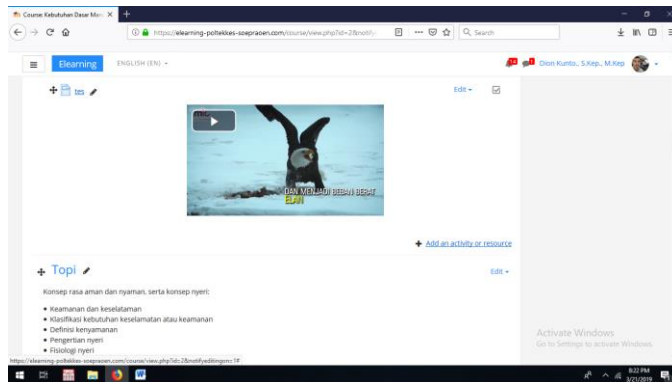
Course: Kebutuhan Dasar Man ×
https://elearning-poltekkes-soepraoen.com/course/view.php?id=2&notify
Search

Elearning ENGLISH (EN)
Dion Kunto., S.Kep., M.Kep

tes
Edit

DAN MENJADI BEBAN BERAT
ELAN

Add an activity or resource

Topi
Edit

Konsep rasa aman dan nyaman, serta konsep nyeri:

- Keamanan dan keselatan
- Klasifikasi kebutuhan keselamatan atau keamanan
- Definisi kenyamanan
- Pengertian nyeri
- Fisiologi nyeri

Activate Windows
Go to Settings to activate Windows.

https://elearning-poltekkes-soepraoen.com/course/view.php?id=2&notifyeditingon=1#

8:22 PM
3/21/2019